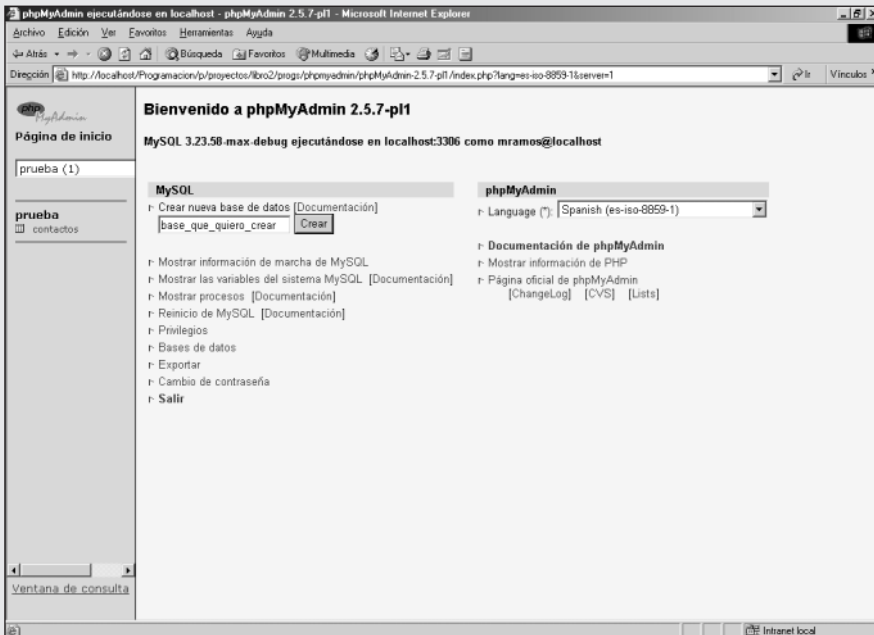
phpMyAdmin ejecutándose en localhost - phpMyAdmin 2.5.7-pl1 - Microsoft Internet Explorer

Archivo Edición Ver Favoritos Herramientas Ayuda

Atrás Búsqueda Favoritos Multimedia

Dirección http://localhost/Programacion/p/proyectos/libro2/progs/phpmyadmin/phpMyAdmin-2.5.7-pl1/index.php?lang=es-iso-8859-1&server=1 Ir Vínculos

phpMyAdmin

Página de inicio

prueba (1)

prueba
contactos

Ventana de consulta

Bienvenido a phpMyAdmin 2.5.7-pl1

MySQL 3.23.58-max-debug ejecutándose en localhost:3306 como mramos@localhost

MySQL

Crear nueva base de datos [Documentación]

base_que_quiero_crear Crear

Mostrar información de marcha de MySQL
Mostrar las variables del sistema MySQL [Documentación]
Mostrar procesos [Documentación]
Reinicio de MySQL [Documentación]
Privilegios
Bases de datos
Exportar
Cambio de contraseña
Salir

phpMyAdmin

Language (*): Spanish (es-iso-8859-1)

Documentación de phpMyAdmin
Mostrar información de PHP
Página oficial de phpMyAdmin
[ChangeLog] [CVS] [Lists]

Intranet local